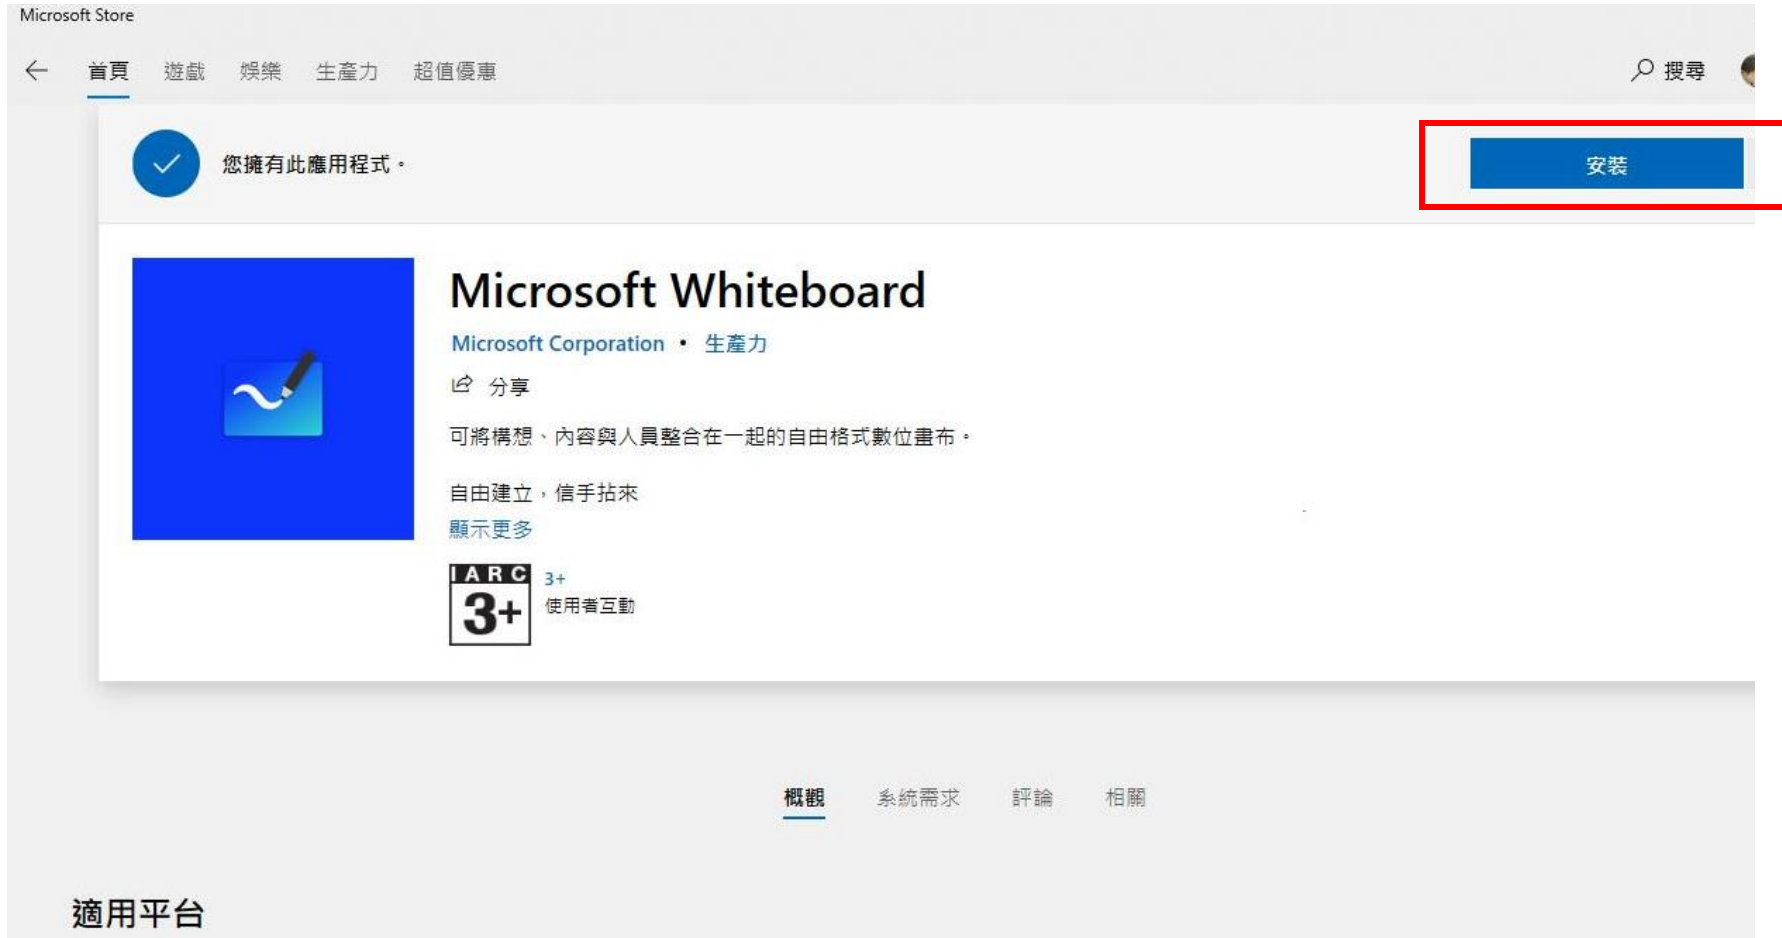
Microsoft Store

首頁 遊戲 娛樂 生產力 超值優惠

搜尋

您擁有此應用程式。

安裝

Microsoft Whiteboard

Microsoft Corporation • 生產力

分享

可將構想、內容與人員整合在一起的自由格式數位畫布。

自由建立，信手拈來

顯示更多

IARC 3+

3+

使用者互動

概觀 系統需求 評論 相關

適用平台